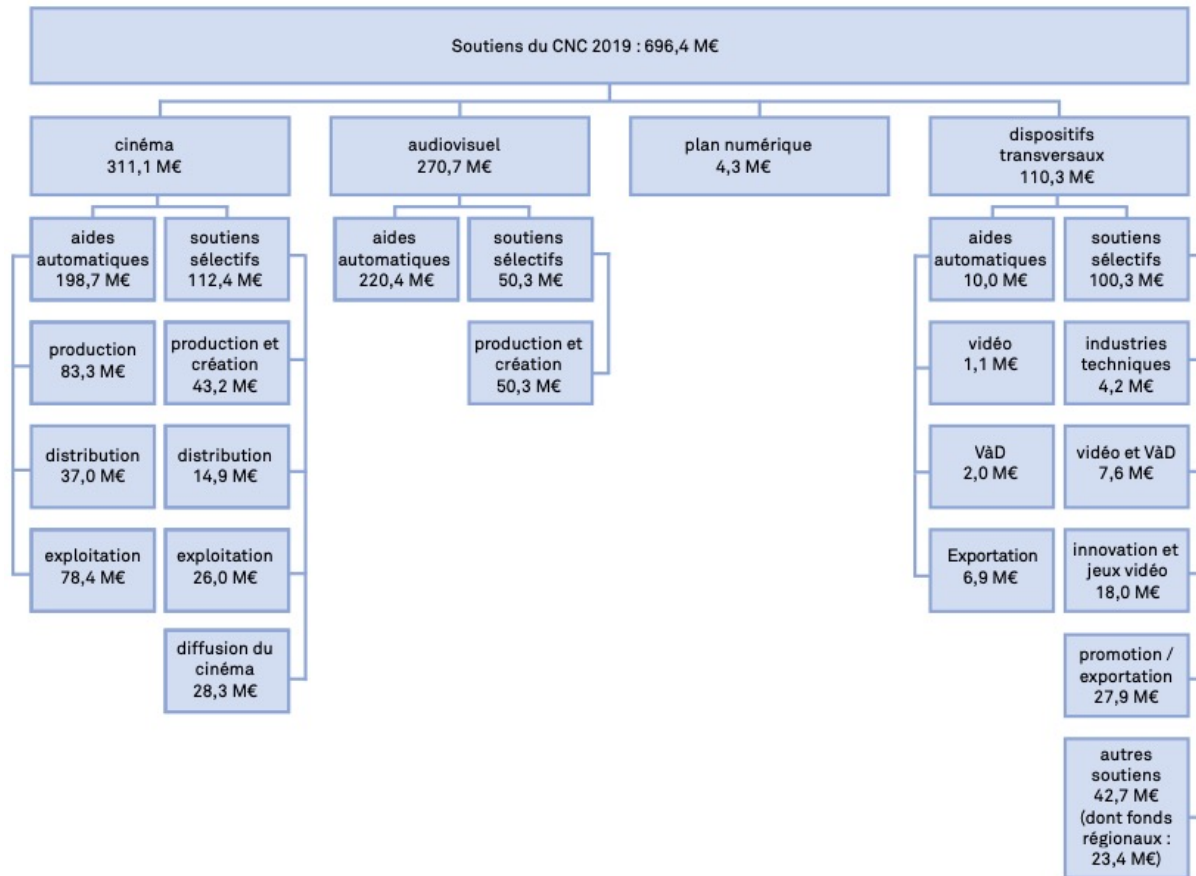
Soutiens du CNC 2019 : 696,4 M€

cinéma
311,1 M€

aides automatiques
198,7 M€

production
83,3 M€

distribution
37,0 M€

exploitation
78,4 M€

soutiens sélectifs
112,4 M€

production et création
43,2 M€

distribution
14,9 M€

exploitation
26,0 M€

diffusion du cinéma
28,3 M€

audiovisuel
270,7 M€

aides automatiques
220,4 M€

soutiens sélectifs
50,3 M€

production et création
50,3 M€

plan numérique
4,3 M€

dispositifs transversaux
110,3 M€

aides automatiques
10,0 M€

vidéo
1,1 M€

VàD
2,0 M€

Exportation
6,9 M€

soutiens sélectifs
100,3 M€

industries techniques
4,2 M€

vidéo et VàD
7,6 M€

innovation et jeux vidéo
18,0 M€

promotion / exportation
27,9 M€

autres soutiens
42,7 M€
(dont fonds régionaux : 23,4 M€)